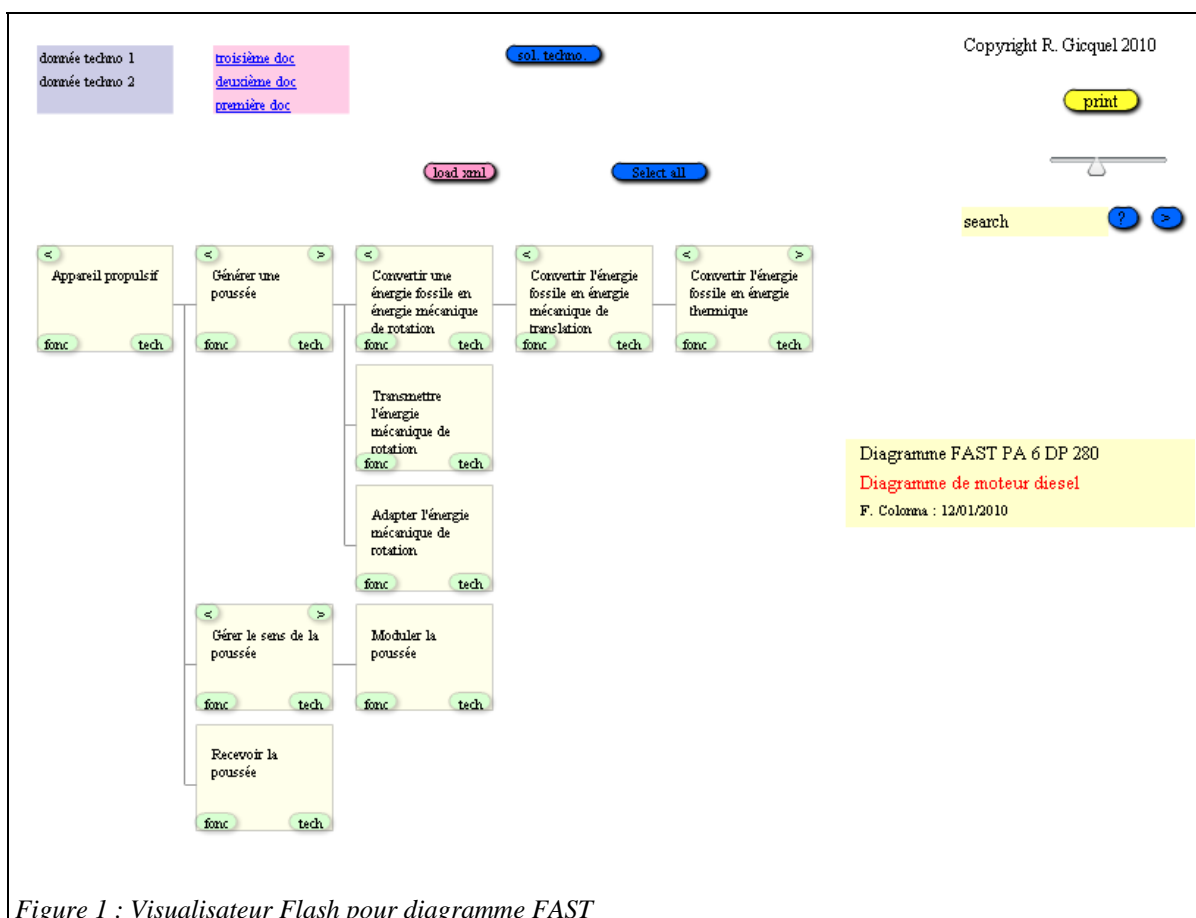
donnée techno 1
donnée techno 2

troisième doc
deuxième doc
première doc

sol. techno.

Copyright R. Gicquel 2010

print

load xml

Select all

search ? >

< Appareil propulsif fonc tech

< > Générer une poussée fonc tech

< Convertir une énergie fossile en énergie mécanique de rotation fonc tech

< Convertir l'énergie fossile en énergie mécanique de translation fonc tech

< > Convertir l'énergie fossile en énergie thermique fonc tech

Transmettre l'énergie mécanique de rotation fonc tech

Adapter l'énergie mécanique de rotation fonc tech

< > Gérer le sens de la poussée fonc tech

Moduler la poussée fonc tech

Recevoir la poussée fonc tech

Diagramme FAST PA 6 DP 280
Diagramme de moteur diesel
F. Colonna : 12/01/2010

Figure 1 : Visualisateur Flash pour diagramme FAST